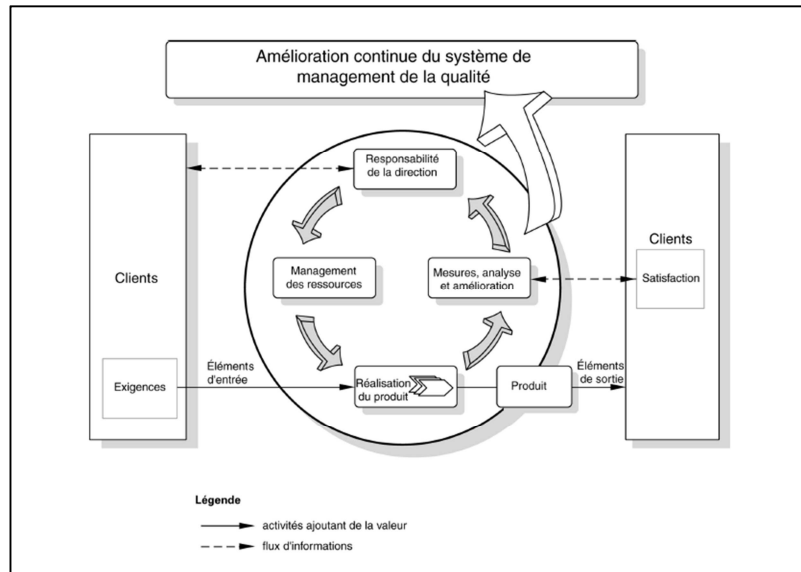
Amélioration continue du système de management de la qualité

Clients

Exigences

Responsabilité de la direction

Management des ressources

Mesures, analyse et amélioration

Réalisation du produit

Produit

Clients

Satisfaction

Éléments d'entrée

Éléments de sortie

Légende

activités ajoutant de la valeur

flux d'informations